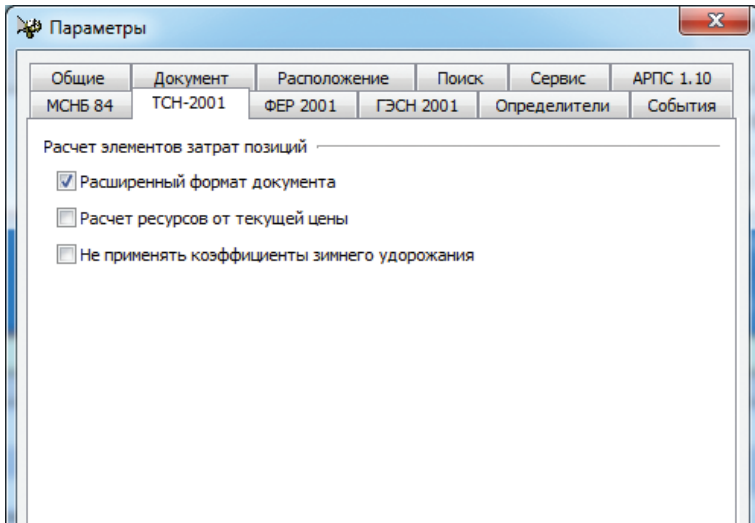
Параметры

Общие | Документ | Расположение | Поиск | Сервис | АРПС 1.10
МСНБ 84 | ТСН-2001 | ФЕР 2001 | ГЭСН 2001 | Определители | События

Расчет элементов затрат позиций

Расширенный формат документа

Расчет ресурсов от текущей цены

Не применять коэффициенты зимнего удорожания